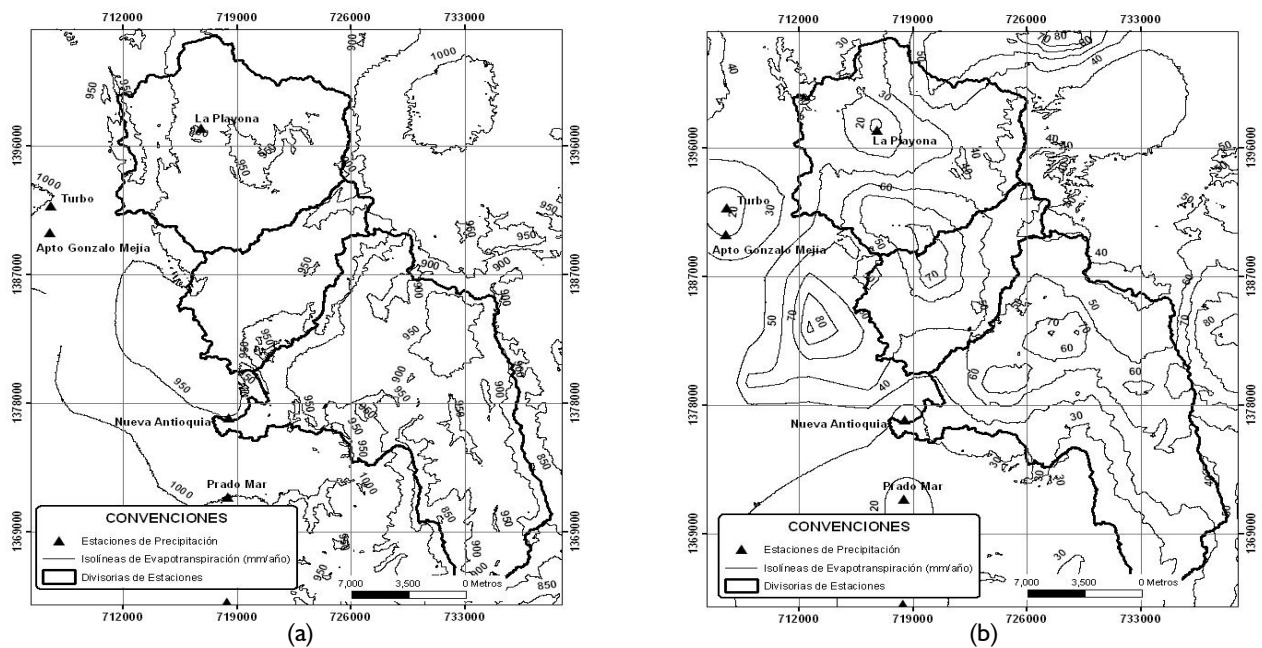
712000 719000 726000 733000

1396000 1387000 1378000 1369000

1000 950 900 850

La Playona

Turbo

Apto Gonzalo Mejia

Nueva Antioquia

Prado Mar

CONVENCIONES

Estaciones de Precipitación

Isolíneas de Evapotranspiración (mm/año)

Divisorias de Estaciones

7,000 3,500 0 Metros

712000 719000 726000 733000

(a)

712000 719000 726000 733000

1396000 1387000 1378000 1369000

20 30 40 50 60 70 80

La Playona

Turbo

Apto Gonzalo Mejia

Nueva Antioquia

Prado Mar

CONVENCIONES

Estaciones de Precipitación

Isolíneas de Evapotranspiración (mm/año)

Divisorias de Estaciones

7,000 3,500 0 Metros

712000 719000 726000 733000

(b)